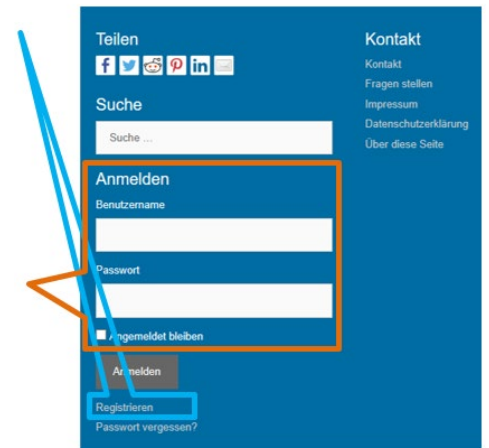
Teilen

Suche

Suche ...

Anmelden

Benutzername

Passwort

Angemeldet bleiben

Anmelden

Registrieren

Passwort vergessen?

Kontakt

Kontakt

Fragen stellen

Impressum

Datenschutzerklärung

Über diese Seite